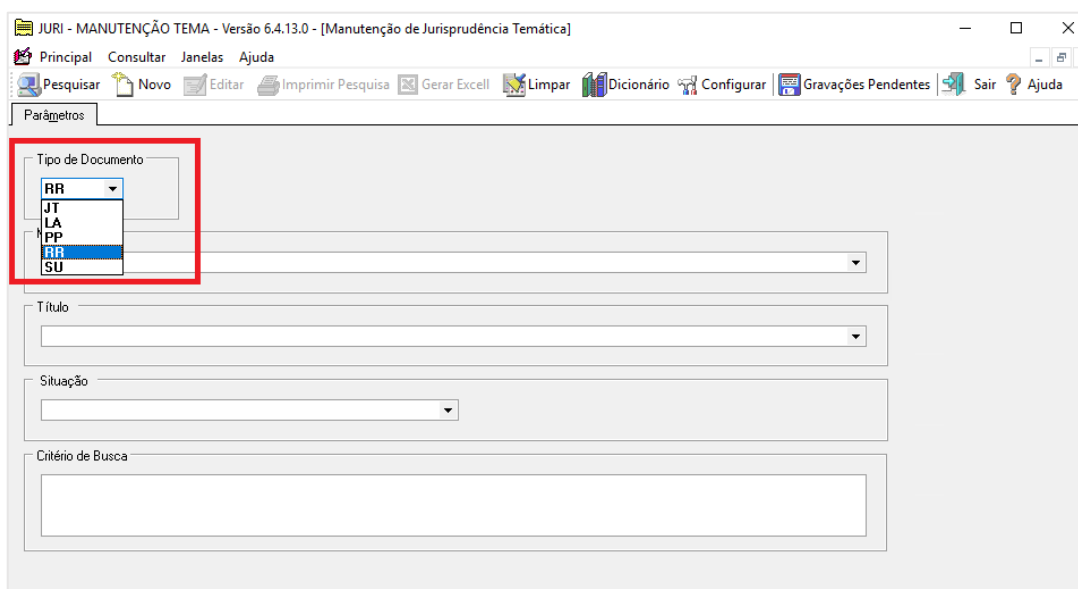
JURI - MANUTENÇÃO TEMA - Versão 6.4.13.0 - [Manutenção de Jurisprudência Temática]

Principal Consultar Janelas Ajuda

Pesquisar Novo Editar Imprimir Pesquisa Gerar Excell Limpar Dicionário Configurar Gravações Pendentes Sair Ajuda

Parâmetros

Tipo de Documento

RR

JT
LA
PP
RR
SU

M

Título

Situação

Critério de Busca